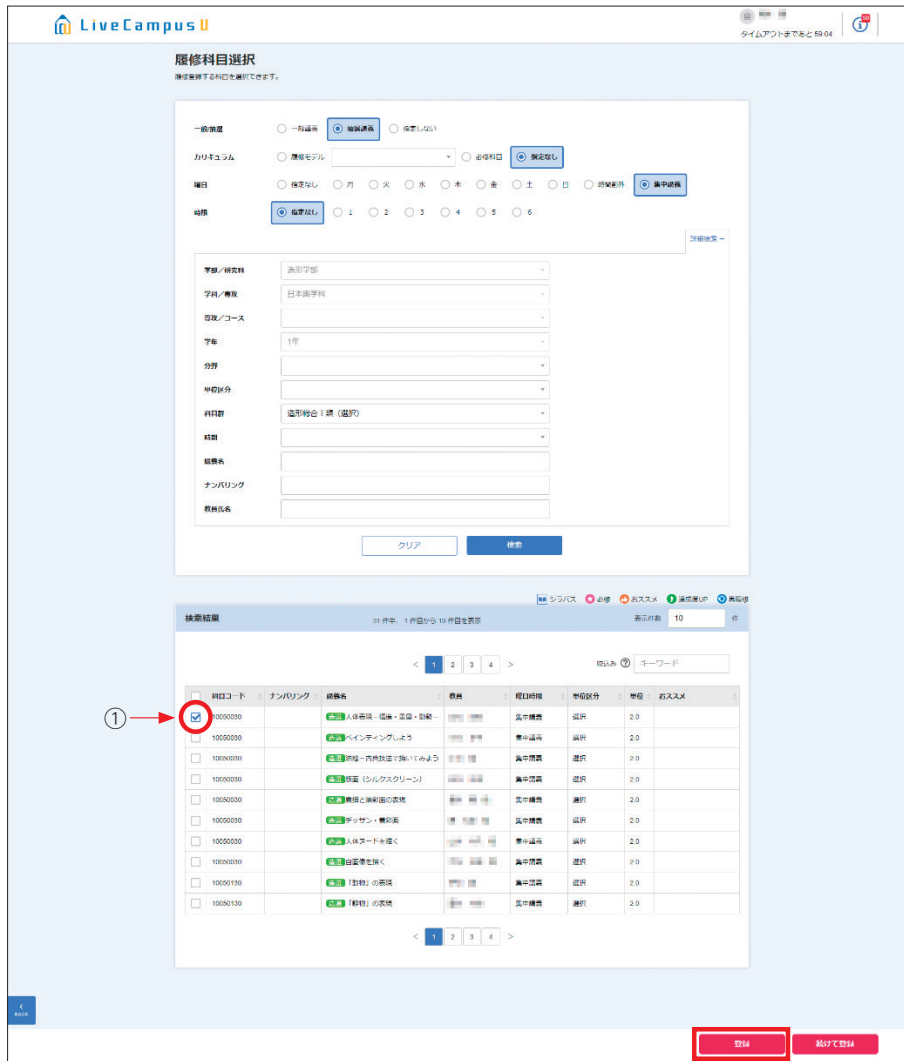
LiveCampusU

タイムアウトまであと 59:04

履修科目選択
履修登録する科目を選択できます。

一般講座 ○一般講義 ◉集中講義 ○指定しない

カリキュラム ○履修モデル ○必修科目 ◉指定なし

曜日 ○指定なし ○月 ○火 ○水 ○木 ○金 ○土 ○日 ○時間割外 ◉集中講義

時限 ◉指定なし ○1 ○2 ○3 ○4 ○5 ○6

詳細検索 ー

学部／研究科 造形学部
学科／専攻 日本画学科
専攻／コース
学年 1年
分野
単位区分
科目群 造形総合Ⅰ類（選択）
時期
講義名
ナンバリング
教員氏名

クリア 検索

シラバス 必修 おススメ 通信簿UP 再履修

検索結果 31 件中、1 件目から 10 件目を表示 表示件数 10 件

< 1 2 3 4 >

絞込み ? キーワード

①

| | 科目コード | ナンバリング | 講義名 | 教員 | 曜日時限 | 単位区分 | 単位 | おススメ |
|---|---|---|---|---|---|---|---|---|
| ☑ | 10050030 | | 講義 人体表現－塑像・素描・動勢－ | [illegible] | 集中講義 | 選択 | 2.0 | |
| ☐ | 10050030 | | 講義 ペインティングしよう | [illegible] | 集中講義 | 選択 | 2.0 | |
| ☐ | 10050030 | | 講義 絵絹－古典技法で描いてみよう | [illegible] | 集中講義 | 選択 | 2.0 | |
| ☐ | 10050030 | | 講義 版画（シルクスクリーン） | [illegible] | 集中講義 | 選択 | 2.0 | |
| ☐ | 10050030 | | 講義 素描と油彩画の表現 | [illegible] | 集中講義 | 選択 | 2.0 | |
| ☐ | 10050030 | | 講義 デッサン・素描画 | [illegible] | 集中講義 | 選択 | 2.0 | |
| ☐ | 10050030 | | 講義 人体ヌードを描く | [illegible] | 集中講義 | 選択 | 2.0 | |
| ☐ | 10050030 | | 講義 自画像を描く | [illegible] | 集中講義 | 選択 | 2.0 | |
| ☐ | 10050130 | | 講義 「動物」の表現 | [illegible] | 集中講義 | 選択 | 2.0 | |
| ☐ | 10050130 | | 講義 「動物」の表現 | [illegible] | 集中講義 | 選択 | 2.0 | |

< 1 2 3 4 >

BACK

登録 続けて登録